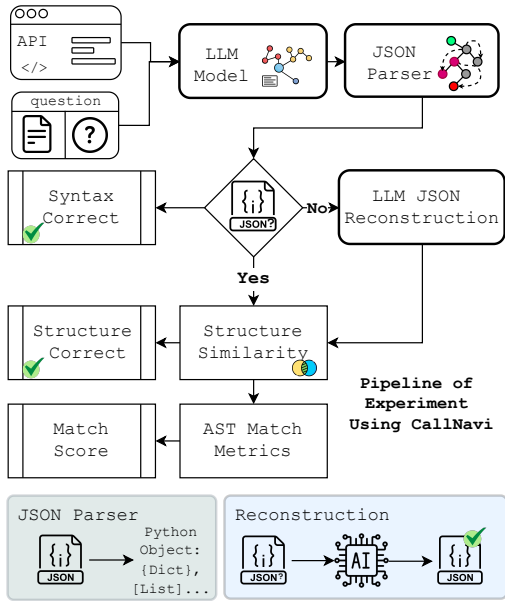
API
</>

question

?

LLM Model

JSON Parser

{;}
JSON?

No

LLM JSON Reconstruction

Syntax Correct

Yes

Structure Correct

Structure Similarity

Pipeline of Experiment Using CallNavi

Match Score

AST Match Metrics

JSON Parser

{;}
JSON

Python Object: {Dict}, [List]...

Reconstruction

{;}
JSON?

AI

{;}
JSON